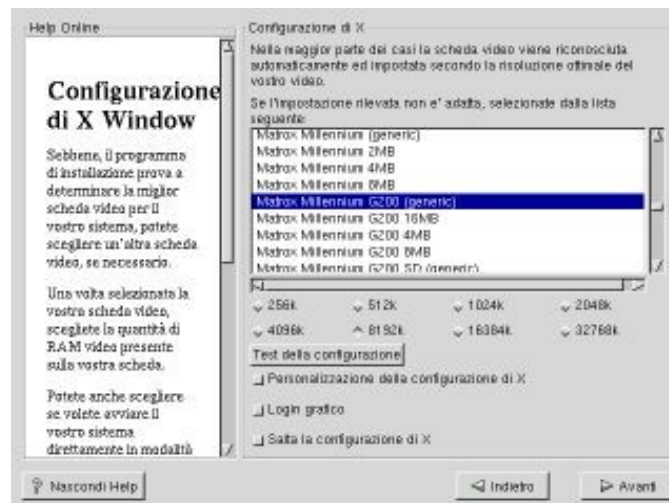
Help Online

Configurazione di X Window

Sebbene, il programma di installazione prova a determinare la miglior scheda video per il vostro sistema, potete scegliere un'altra scheda video, se necessario.

Una volta selezionata la vostra scheda video, scegliete la quantità di RAM video presente sulla vostra scheda.

Potete anche scegliere se volete avviare il vostro sistema direttamente in modalità

Configurazione di X

Nella maggior parte dei casi la scheda video viene riconosciuta automaticamente ed impostata secondo la risoluzione ottimale del vostro video.

Se l'impostazione rilevata non e' adatta, selezionate dalla lista seguente:

Matrox Millennium (generic)
Matrox Millennium 2MB
Matrox Millennium 4MB
Matrox Millennium 8MB
Matrox Millennium G200 (generic)
Matrox Millennium G200 16MB
Matrox Millennium G200 4MB
Matrox Millennium G200 8MB
Matrox Millennium G200 SD (generic)

256k 512k 1024k 2048k
4096k 8192k 16384k 32768k

Test della configurazione

Personalizzazione della configurazione di X

Login grafico

Salta la configurazione di X

Nascondi Help

Indietro

Avanti